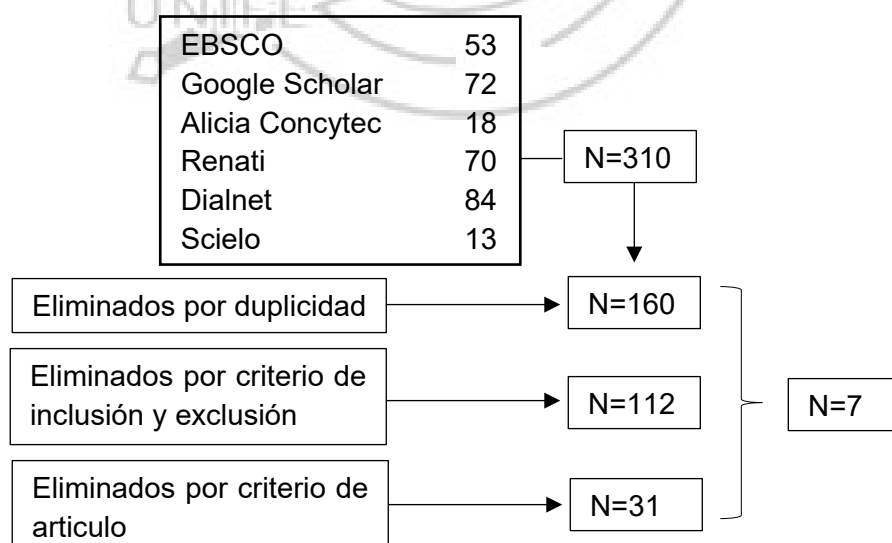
| EBSCO | 53 |
|---|---|
| Google Scholar | 72 |
| Alicia Concytec | 18 |
| Renati | 70 |
| Dialnet | 84 |
| Scielo | 13 |

N=310

Eliminados por duplicidad

N=160

Eliminados por criterio de inclusión y exclusión

N=112

Eliminados por criterio de articulo

N=31

N=7